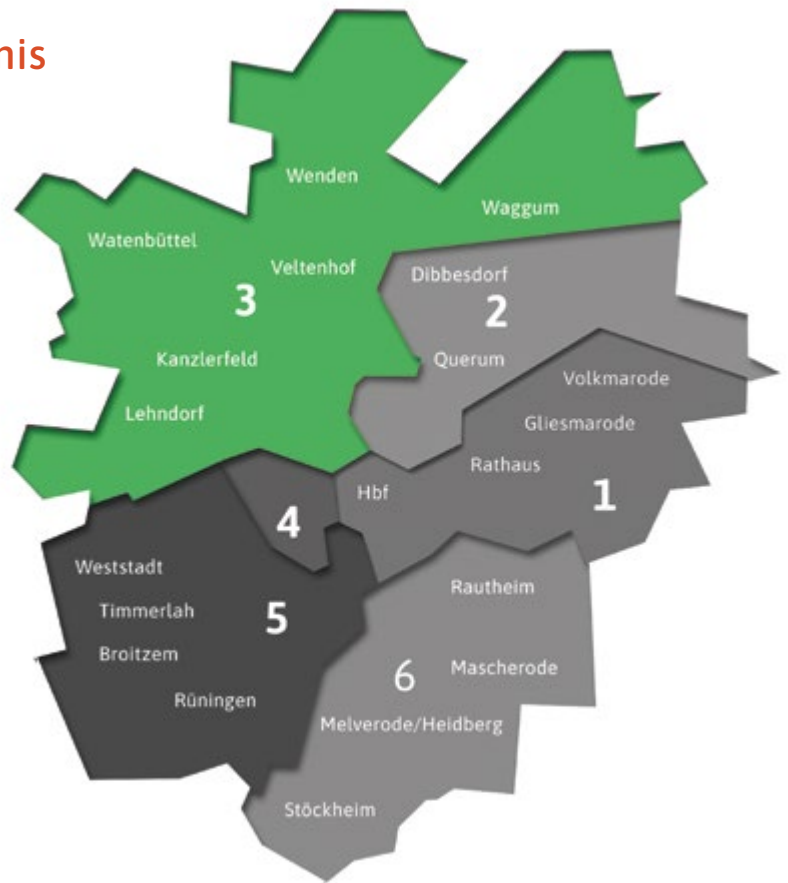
nis

Wenden
Waggum
Watenbüttel
Veltenhof
3
Kanzlerfeld
Lehndorf
Dibbesdorf
2
Querum
Volkmarode
Gliesmarode
Rathaus
Hbf
1
4
Weststadt
Timmerlah
5
Broitzem
Rüningen
Rautheim
6
Mascherode
Melverode/Heidberg
Stöckheim